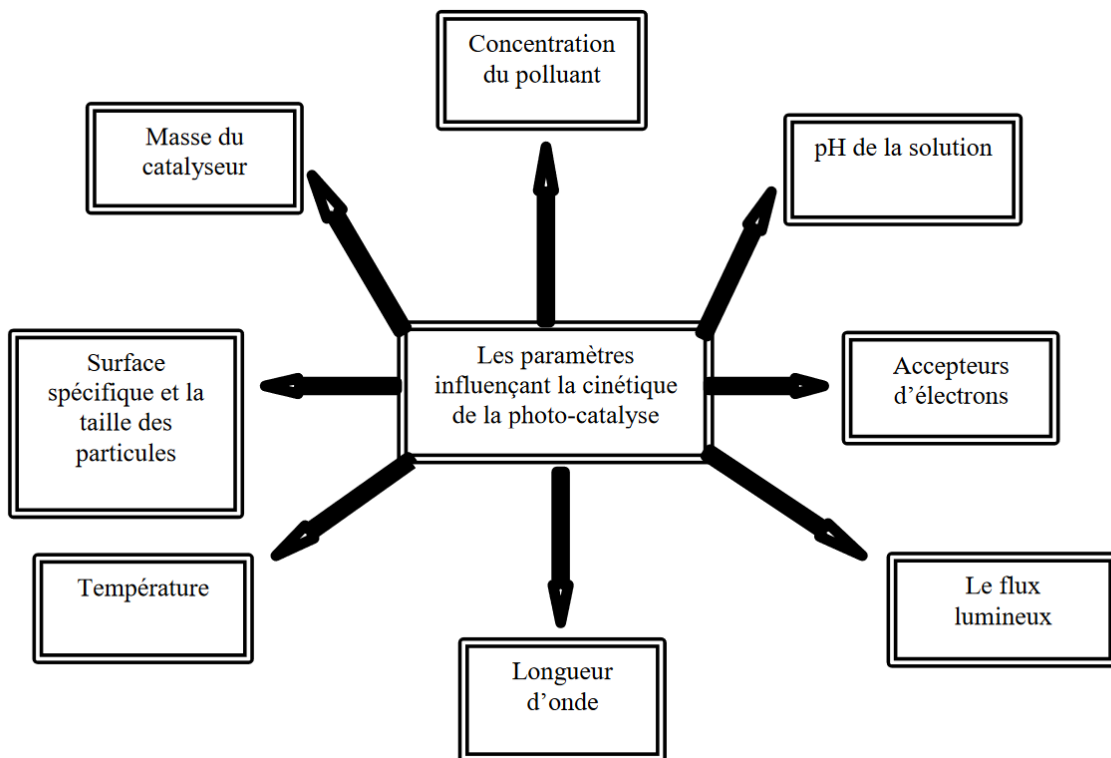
Concentration du polluant

Masse du catalyseur

pH de la solution

Les paramètres influençant la cinétique de la photo-catalyse

Surface spécifique et la taille des particules

Accepteurs d’électrons

Température

Le flux lumineux

Longueur d’onde